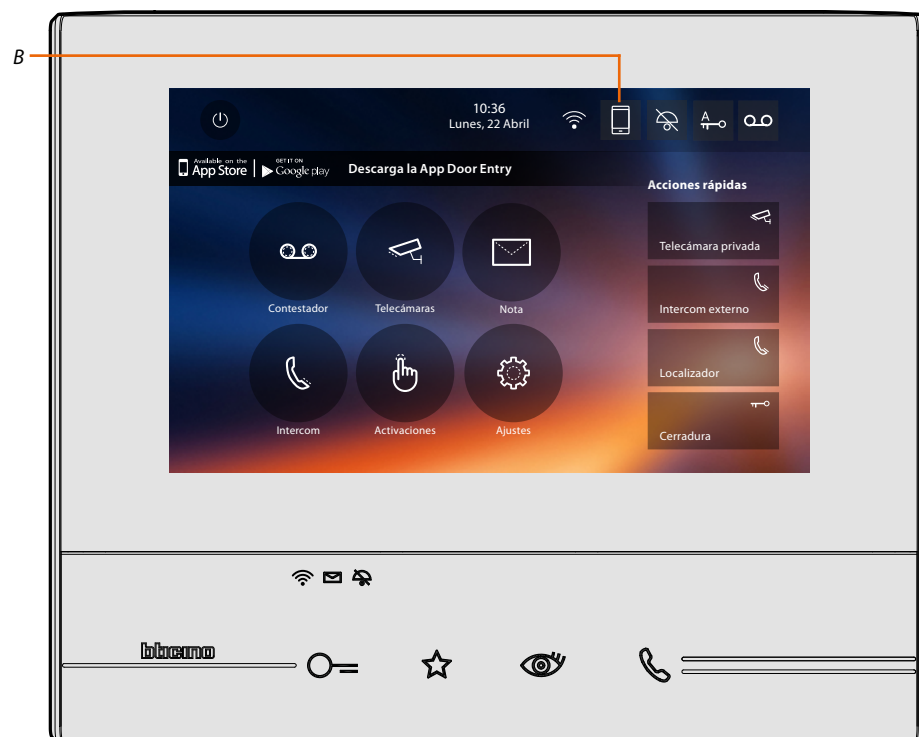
B

10:36
Lunes, 22 Abril

A

Available on the App Store | GET IT ON Google play Descarga la App Door Entry

Acciones rápidas

Telecámara privada

Intercom externo

Localizador

Cerradura

Contestador

Telecámaras

Nota

Intercom

Activaciones

Ajustes

bticino